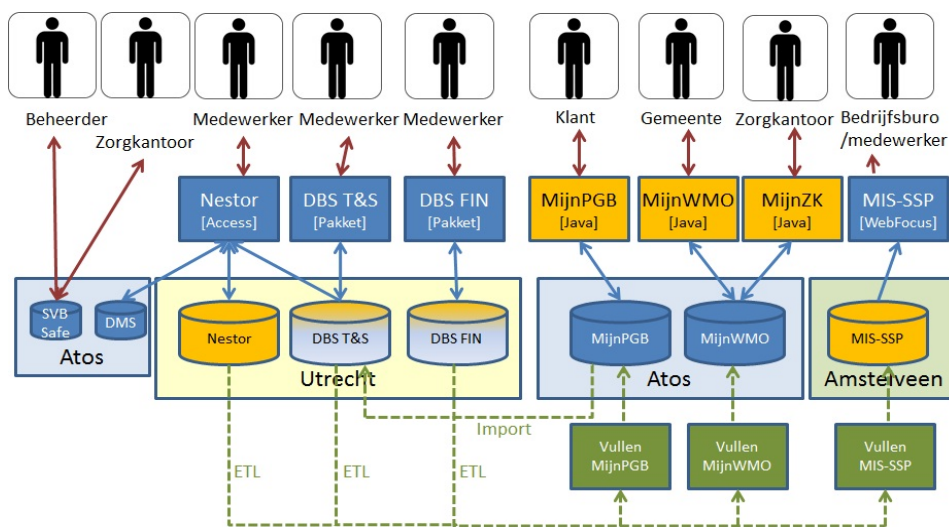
Beheerder
Zorgkantoor
Medewerker
Medewerker
Medewerker
Klant
Gemeente
Zorgkantoor
Bedrijfsburo /medewerker

Nestor [Access]
DBS T&S [Pakket]
DBS FIN [Pakket]
MijnPGB [Java]
MijnWMO [Java]
MijnZK [Java]
MIS-SSP [WebFocus]

SVB Safe
DMS
Atos
Nestor
DBS T&S
DBS FIN
Utrecht
MijnPGB
MijnWMO
Atos
MIS-SSP
Amstelveen

Import
Vullen MijnPGB
Vullen MijnWMO
Vullen MIS-SSP
ETL
ETL
ETL